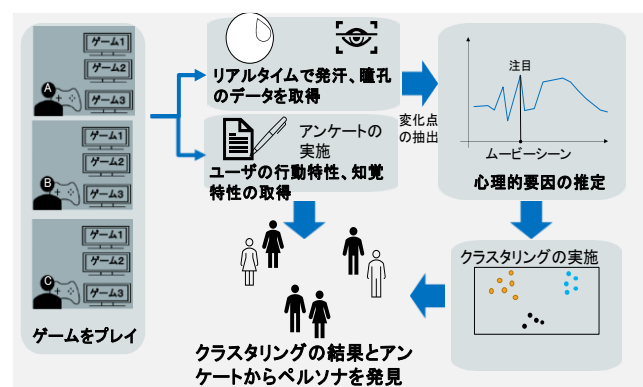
ゲーム1
ゲーム2
A
ゲーム3

ゲーム1
ゲーム2
B
ゲーム3

ゲーム1
ゲーム2
C
ゲーム3

ゲームをプレイ

リアルタイムで発汗、瞳孔のデータを取得

アンケートの実施

ユーザの行動特性、知覚特性の取得

変化点の抽出

注目

ムービーシーン

心理的要因の推定

クラスタリングの実施

クラスタリングの結果とアンケートからペルソナを発見